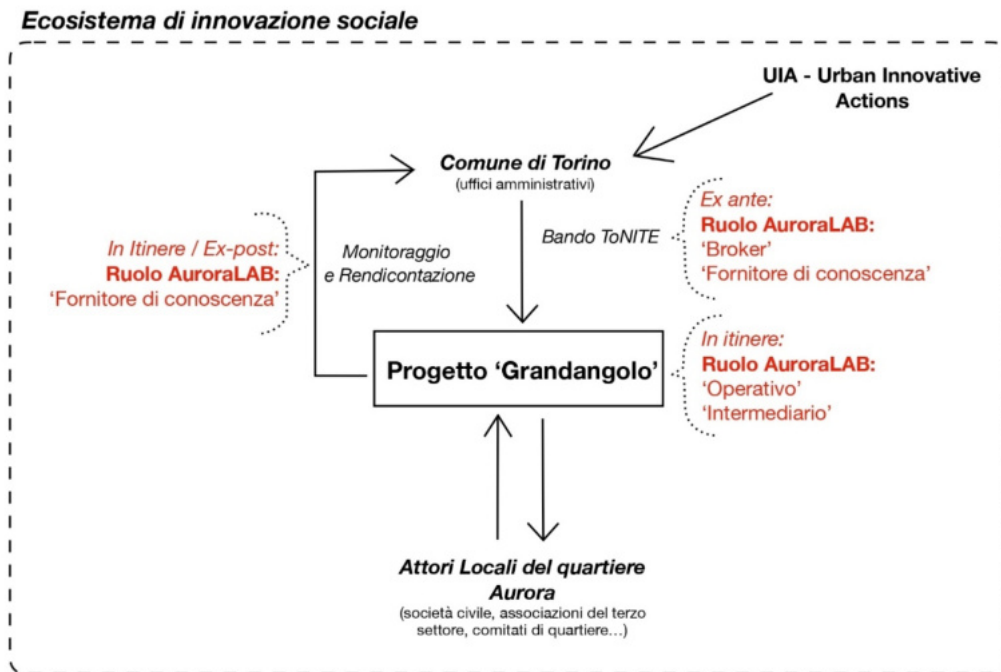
Ecosistema di innovazione sociale

UIA - Urban Innovative Actions

Comune di Torino
(uffici amministrativi)

Ex ante:
Ruolo AuroraLAB:
'Broker'
'Fornitore di conoscenza'

In Itinere / Ex-post:
Ruolo AuroraLAB:
'Fornitore di conoscenza'

Monitoraggio e Rendicontazione

Bando ToNITE

Progetto 'Grandangolo'

In itinere:
Ruolo AuroraLAB:
'Operativo'
'Intermediario'

Attori Locali del quartiere Aurora
(società civile, associazioni del terzo settore, comitati di quartiere…)